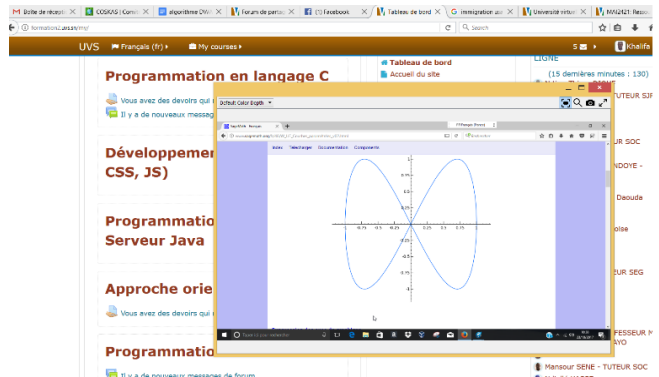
M Boîte de récepti × | COSKAS | Conn × | algorithme DVI × | Forum de partage × | (1) Facebook × | Tableau de bord × | G immigration au × | Université virtue × | MAN2421: Resso ×

formation2.uvsn/my/ | C | Search

UVS | Français (fr) | My courses | Khalifa

Programmation en langage C

Vous avez des devoirs qui

Il y a de nouveaux message

Développement CSS, JS)

Programmation Serveur Java

Approche orie

Vous avez des devoirs qui

Programmation

Il y a de nouveaux messages de forum

Tableau de bord

Accueil du site

LIGNE

(15 dernières minutes : 130)

TUTEUR SJF

UR SOC

NDOYE -

Daouda

olse

EUR SEG

FESSEUR M AYO

Mansour SENE - TUTEUR SOC

Default Color Depth

Index | Telecharger | Documentation | Composants

1 | 0.75 | 0.5 | 0.25 | -0.25 | -0.5 | -0.75 | -1

-0.75 | -0.5 | -0.25 | 0.25 | 0.5 | 0.75 | 1